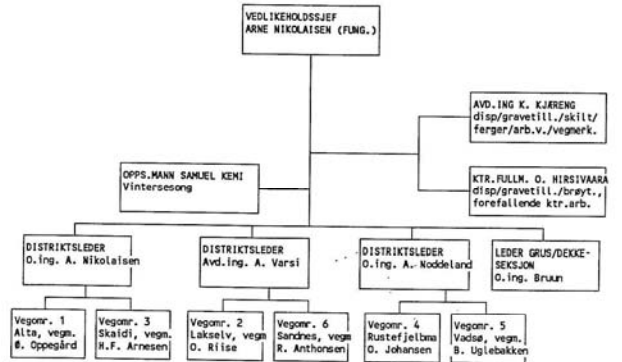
VEDLIKEHOLDSSJEF
ARNE NIKOLAISEN (FUNG.)

AVD.ING K. KJÆRENG
disp/gravetill./skilt/
ferger/arb.v./vegmerk.

OPPS.MANN SAMUEL KEMI
Vintersesong

KTR.FULLM. O. HIRSIVAARA
disp/gravetill./brøyt.,
forefallende ktr.arb.

DISTRIKTSLEDER
O.ing. A. Nikolaisen

DISTRIKTSLEDER
Avd.ing. A. Varsi

DISTRIKTSLEDER
O.ing. A. Noddeland

LEDER GRUS/DEKKE-
SEKSJON
O.ing. Bruun

Vegomr. 1
Alta, vegm.
Ø. Oppegård

Vegomr. 3
Skaidi, vegm.
H.F. Arnesen

Vegomr. 2
Lakselv, vegm
O. Riise

Vegomr. 6
Sandnes, vegm
R. Anthonsen

Vegomr. 4
Rustefjelbma
O. Johansen

Vegomr. 5
Vadsø, vegm.
B. Uglebakken